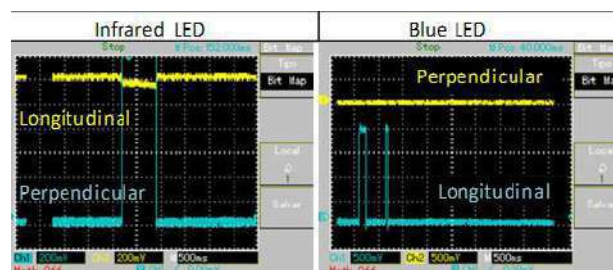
Infrared LED

Stop
M Pos: 152.000ms
Bit Map
Tipo
Bit Map
Local
Salvar

Longitudinal

Perpendicular

Ch1 200mV
Ch2 200mV
M 500ms
Math Off
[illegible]

Blue LED

Stop
M Pos: 40.000ms
Bit Map
Tipo
Bit Map
Local
Salvar

Perpendicular

Longitudinal

Ch1 500mV
Ch2 500mV
M 500ms
Math Off
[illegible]